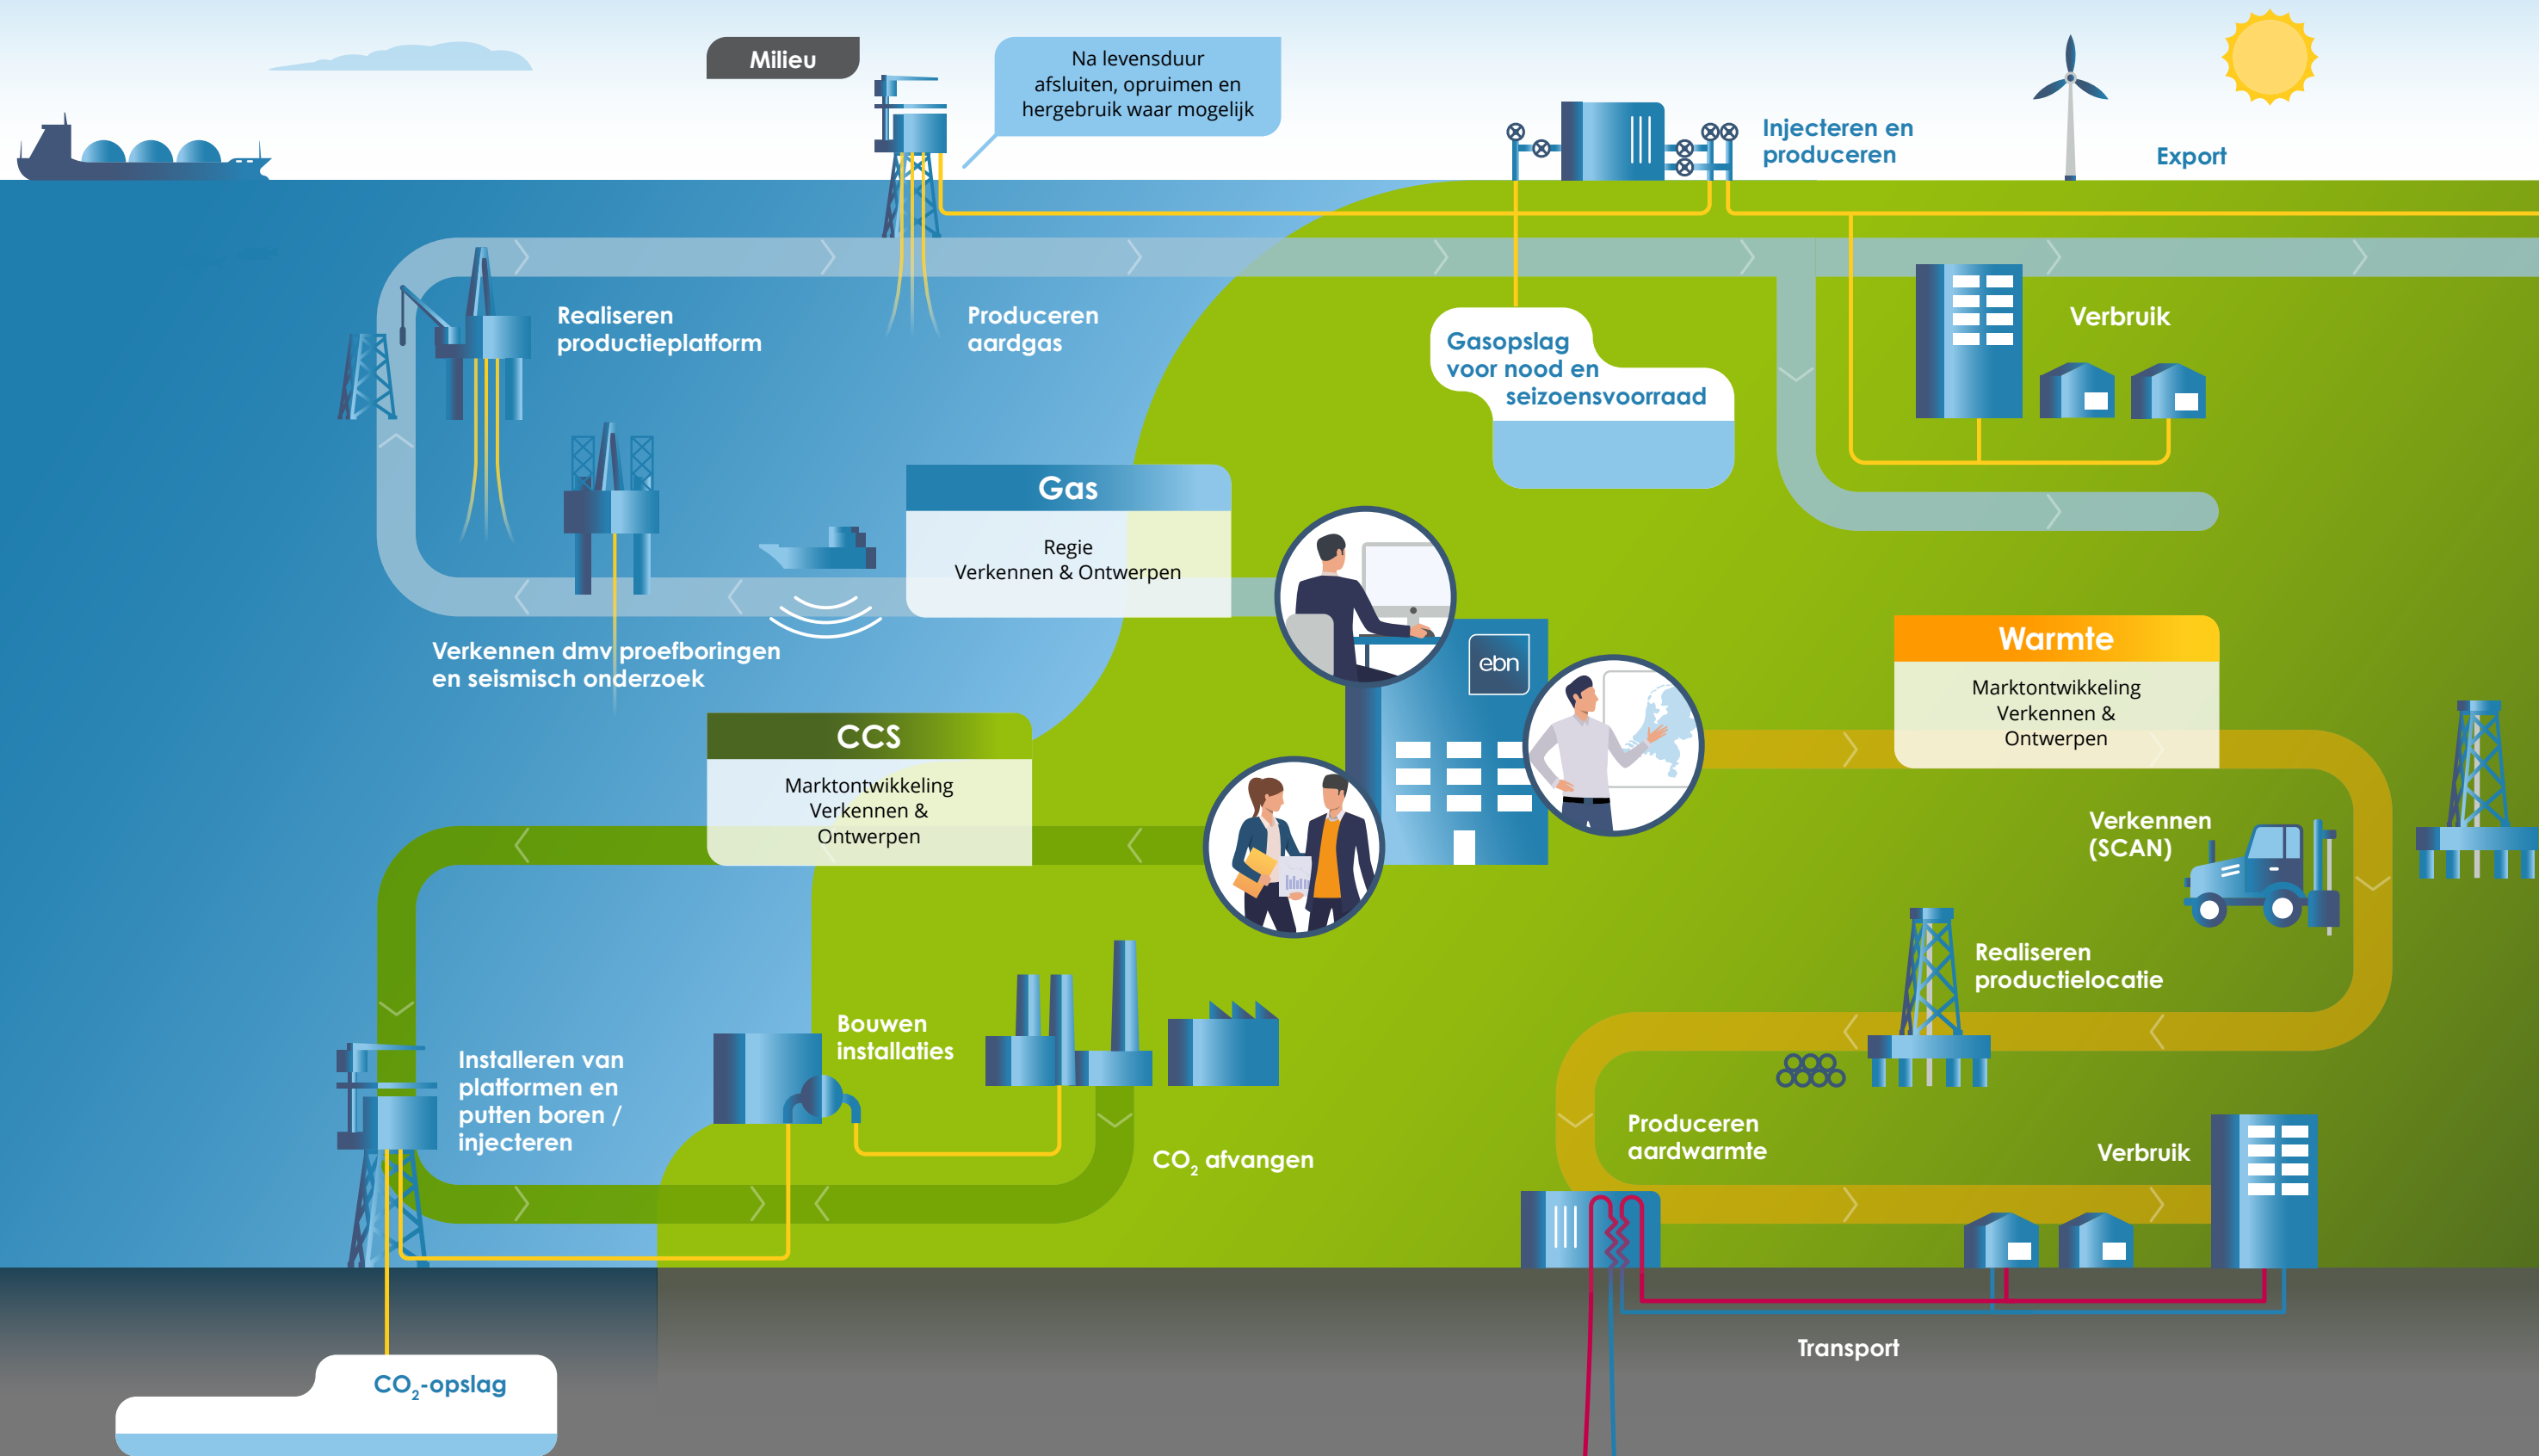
Milieu

Na levensduur afsluiten, opruimen en hergebruik waar mogelijk

Injecteren en produceren

Export

Realiseren productieplatform

Produceren aardgas

Gasopslag voor nood en seizoensvoorraad

Verbruik

Gas

Regie
Verkennen & Ontwerpen

ebn

Verkennen dmv proefboringen en seismisch onderzoek

Warmte

Marktontwikkeling
Verkennen &
Ontwerpen

CCS

Marktontwikkeling
Verkennen &
Ontwerpen

Verkennen (SCAN)

Realiseren productielocatie

Bouwen installaties

Installeren van platformen en putten boren / injecteren

Produceren aardwarmte

Verbruik

$CO_2$ afvangen

Transport

$CO_2$-opslag